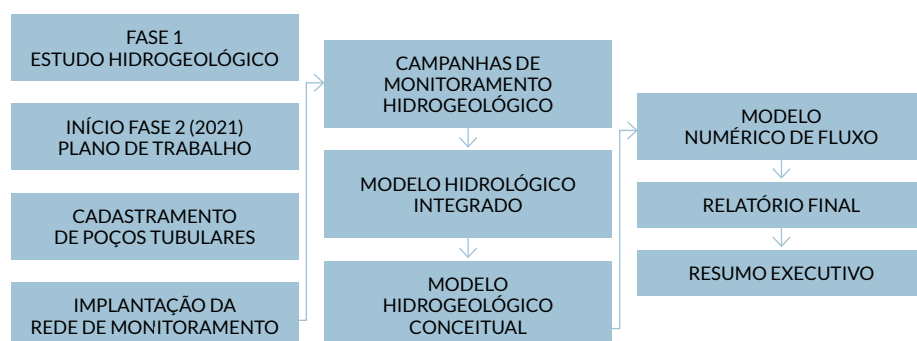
FASE 1
ESTUDO HIDROGEOLÓGICO

INÍCIO FASE 2 (2021)
PLANO DE TRABALHO

CADASTRAMENTO
DE POÇOS TUBULARES

IMPLANTAÇÃO DA
REDE DE MONITORAMENTO

CAMPANHAS DE
MONITORAMENTO
HIDROGEOLÓGICO

MODELO HIDROLÓGICO
INTEGRADO

MODELO
HIDROGEOLÓGICO
CONCEITUAL

MODELO
NUMÉRICO DE FLUXO

RELATÓRIO FINAL

RESUMO EXECUTIVO